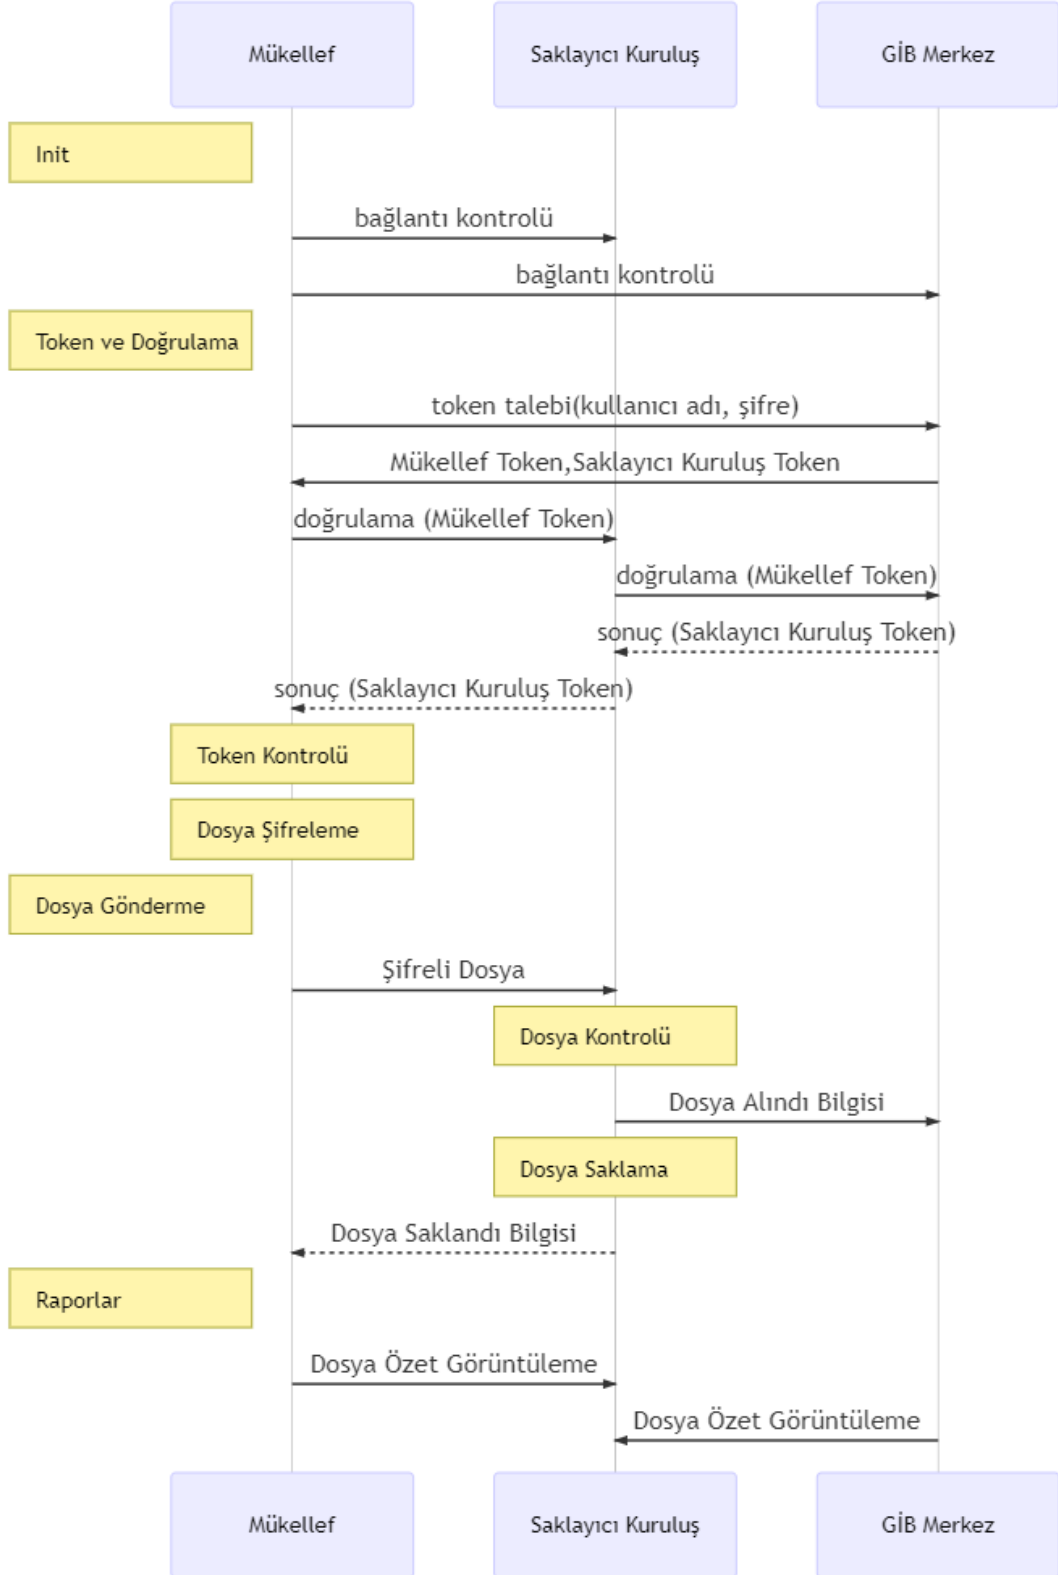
Mükellef

Saklayıcı Kuruluş

GİB Merkez

Init

bağlantı kontrolü

bağlantı kontrolü

Token ve Doğrulama

token talebi(kullanıcı adı, şifre)

Mükellef Token,Saklayıcı Kuruluş Token

doğrulama (Mükellef Token)

doğrulama (Mükellef Token)

sonuç (Saklayıcı Kuruluş Token)

sonuç (Saklayıcı Kuruluş Token)

Token Kontrolü

Dosya Şifreleme

Dosya Gönderme

Şifreli Dosya

Dosya Kontrolü

Dosya Alındı Bilgisi

Dosya Saklama

Dosya Saklandı Bilgisi

Raporlar

Dosya Özet Görüntüleme

Dosya Özet Görüntüleme

Mükellef

Saklayıcı Kuruluş

GİB Merkez